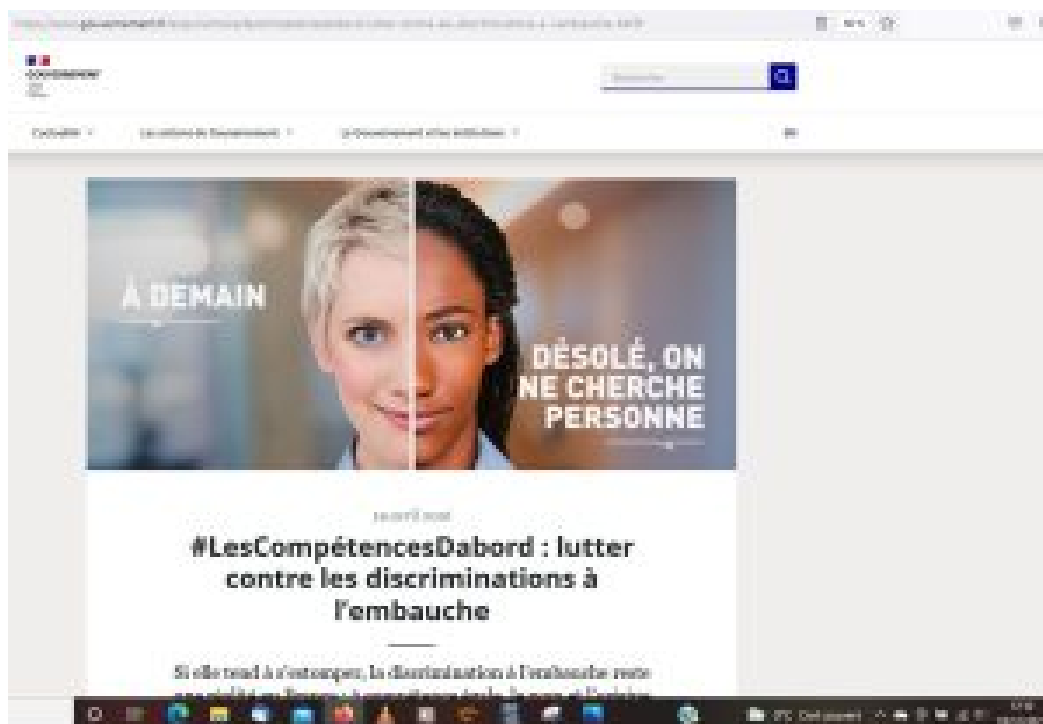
https://www.gouvernement.fr/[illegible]

GOUVERNEMENT

Rechercher

Actualités  Les actions du Gouvernement  Le Gouvernement et les institutions  EN

À DEMAIN

DÉSOLÉ, ON NE CHERCHE PERSONNE

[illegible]

#LesCompétencesDabord : lutter contre les discriminations à l'embauche

Si elle tend à s'estomper, la discrimination à l'embauche reste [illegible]

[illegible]